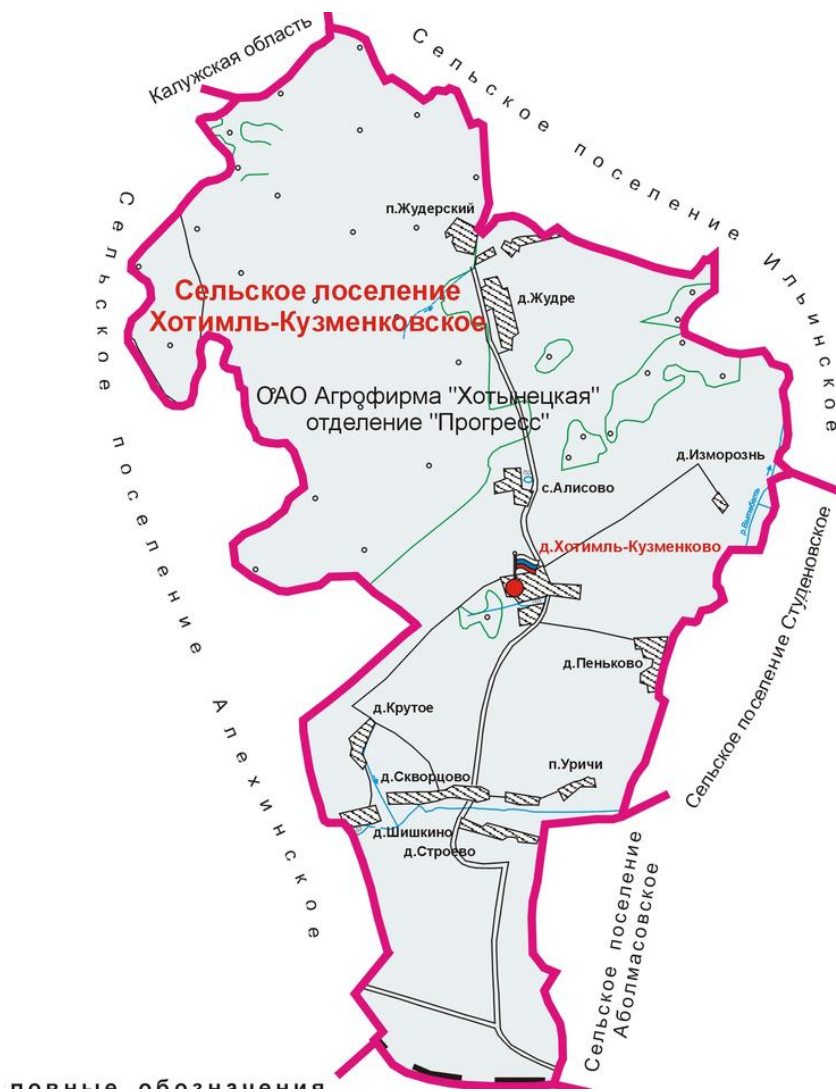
Калужская область

Сельское поселение Ильинское

Сельское поселение Алехинское

Сельское поселение Хотимль-Кузменковское

ОАО Агрофирма "Хотынецкая" отделение "Прогресс"

п.Жудерский

д.Жудре

с.Алисово

д.Изморознь

р.Вытебеть

д.Хотимль-Кузменково

д.Пеньково

д.Крутое

д.Скворцово

п.Уричи

д.Шишкино

д.Строево

Сельское поселение Студеновское

Сельское поселение Аболмасовское

ловные обозначения